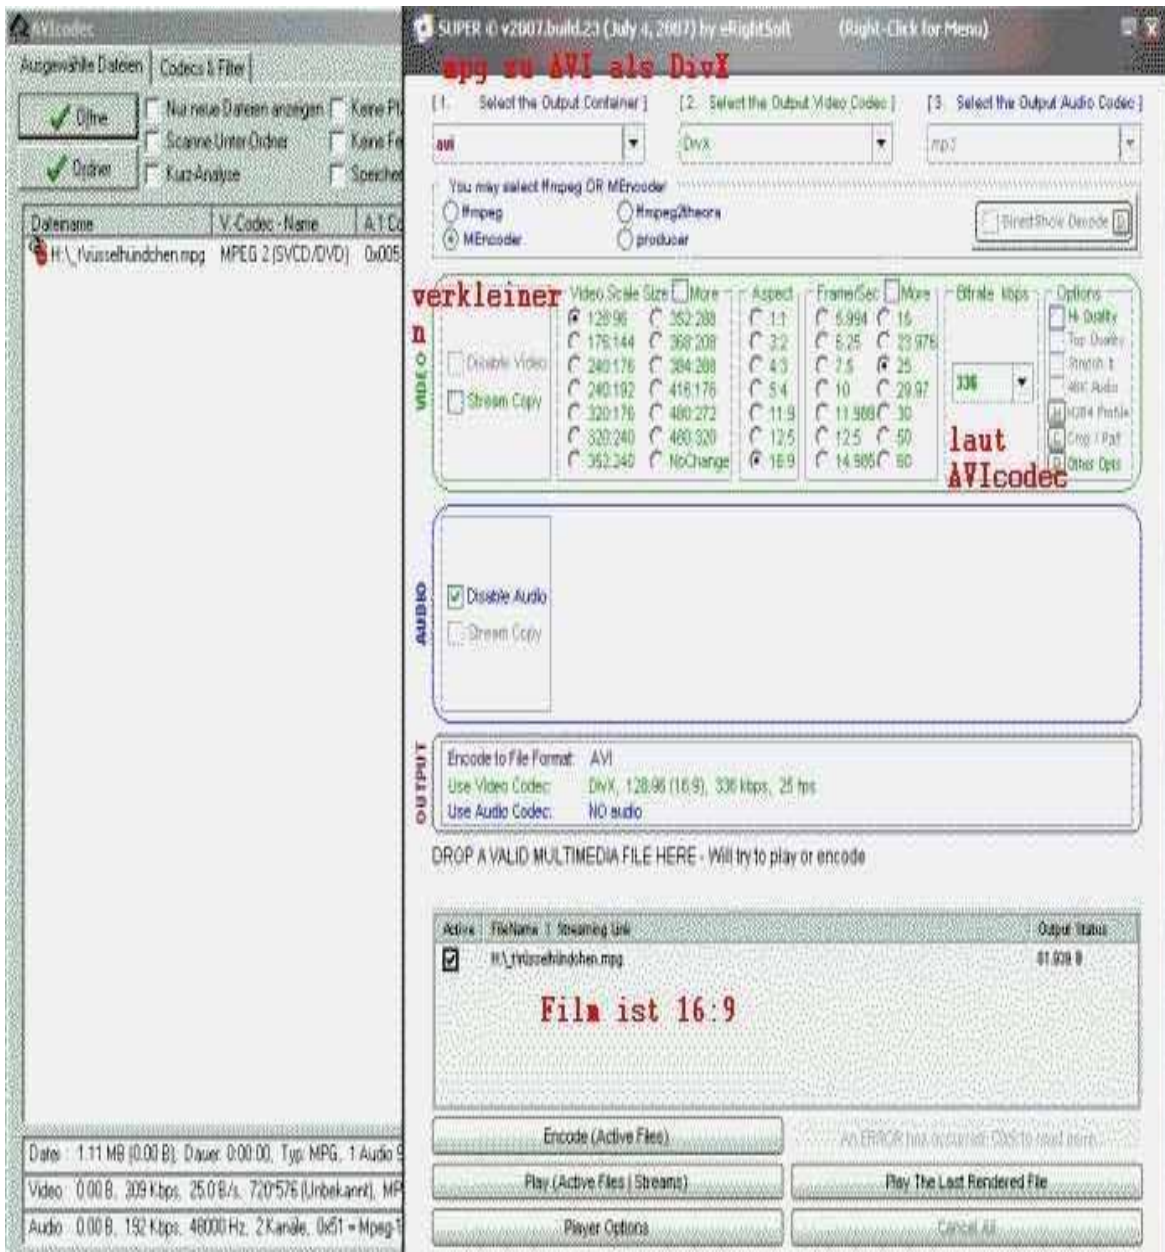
AVIcodec
Ausgewählte Dateien | Codecs & Filter
Öffne
Nur neue Dateien anzeigen
Keine Pl
Scanne Unter Ordner
Keine Fe
Ordner
Kurz-Analyse
Speicher
Dateiname | V-Codec - Name | A 1 Co
H:\_rüsselhündchen.mpg | MPEG 2 (SVCD/DVD) | 0x005
Datei : 1.11 MB (0.00 B), Dauer: 0:00:00, Typ: MPG, 1 Audio S
Video : 0.00 B, 309 Kbps, 25.0 B/s, 720*576 (Unbekannt), MP
Audio : 0.00 B, 192 Kbps, 48000 Hz, 2 Kanäle, 0x51 = Mpeg-1

SUPER © v2007.build.23 (July 4, 2007) by eRightSoft (Right-Click for Menu)
mpg zu AVI als DivX
[1. Select the Output Container] [2. Select the Output Video Codec] [3. Select the Output Audio Codec]
avi
DivX
mp3
You may select ffmpeg OR MEncoder
ffmpeg
ffmpeg2theora
MEncoder
producer
DirectShow Decode
verkleinern
VIDEO
Disable Video
Stream Copy
Video Scale Size More
128:96
352:288
176:144
368:208
240:176
384:288
240:192
416:176
320:176
480:272
320:240
480:320
352:240
NoChange
Aspect
1:1
3:2
4:3
5:4
11:9
12:5
16:9
Frame/Sec More
5.994
15
6.25
23.976
7.5
25
10
29.97
11.988
30
12.5
50
14.985
60
Bitrate kbps
336
laut AVIcodec
Options
Hi Quality
Top Quality
Stretch it
48K Audio
H264 Profile
Crop / Pad
Other Opts
AUDIO
Disable Audio
Stream Copy
OUTPUT
Encode to File Format: AVI
Use Video Codec: DivX, 128:96 (16:9), 336 kbps, 25 fps
Use Audio Codec: NO audio
DROP A VALID MULTIMEDIA FILE HERE - Will try to play or encode
Active | FileName / Streaming Link | Output Status
H:\_rüsselhündchen.mpg | 81.939 B
Film ist 16:9
Encode (Active Files)
An ERROR has occurred. Click to read more.
Play (Active Files | Streams)
Play The Last Rendered File
Player Options
Cancel All